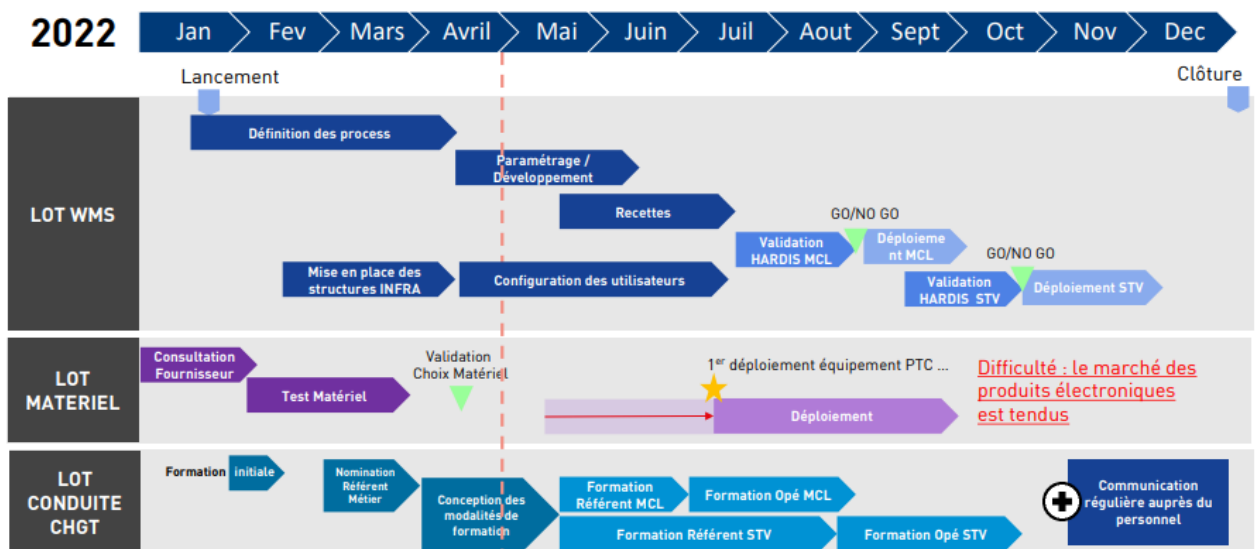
2022

Jan Fev Mars Avril Mai Juin Juil Aout Sept Oct Nov Dec

Lancement

Clôture

LOT WMS

Définition des process

Paramétrage / Développement

Recettes

GO/NO GO

Validation HARDIS MCL

Déploiement MCL

GO/NO GO

Mise en place des structures INFRA

Configuration des utilisateurs

Validation HARDIS STV

Déploiement STV

LOT MATERIEL

Consultation Fournisseur

Test Matériel

Validation Choix Matériel

$1^{er}$ déploiement équipement PTC ...

Déploiement

Difficulté : le marché des produits électroniques est tendus

LOT CONDUITE CHGT

Formation initiale

Nomination Référent Métier

Conception des modalités de formation

Formation Référent MCL

Formation Opé MCL

Formation Référent STV

Formation Opé STV

Communication régulière auprès du personnel